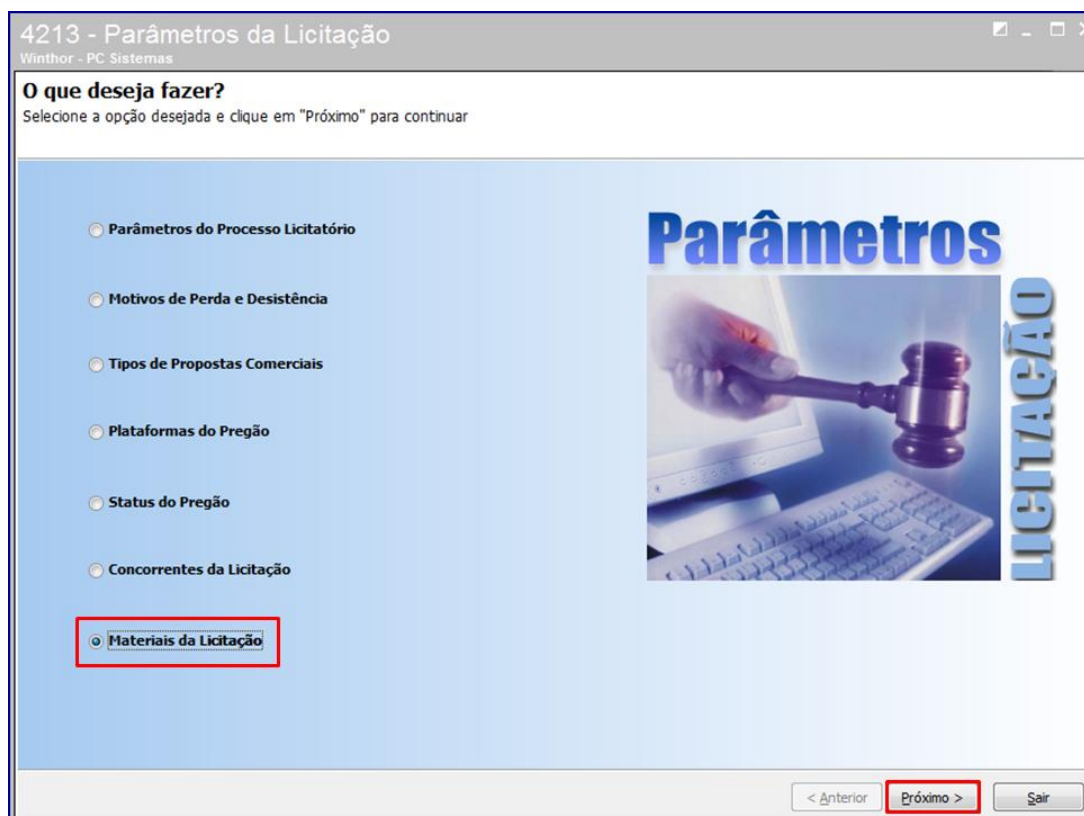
4213 - Parâmetros da Licitação
Winthor - PC Sistemas

O que deseja fazer?
Selecione a opção desejada e clique em "Próximo" para continuar

Parâmetros do Processo Licitatório

Motivos de Perda e Desistência

Tipos de Propostas Comerciais

Plataformas do Pregão

Status do Pregão

Concorrentes da Licitação

Materiais da Licitação

Parâmetros
LICITAÇÃO

< Anterior
Próximo >
Sair